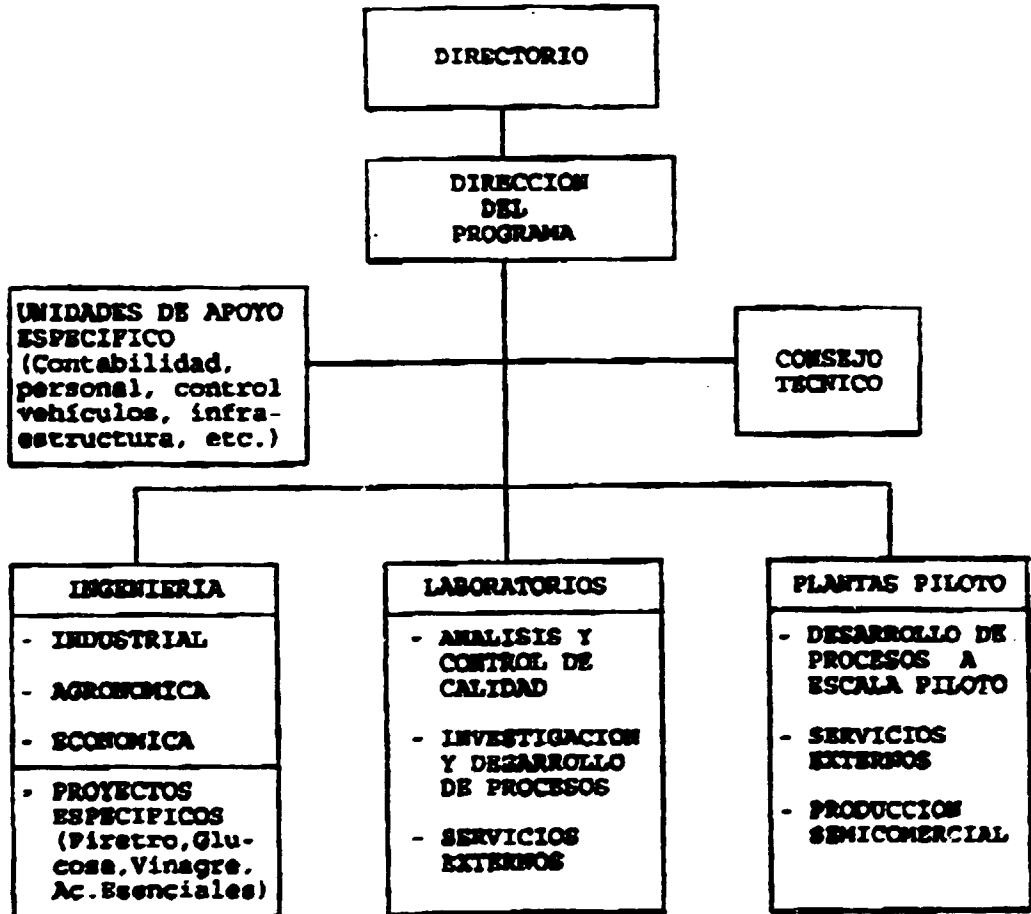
DIRECTORIO

DIRECCION DEL PROGRAMA

UNIDADES DE APOYO ESPECIFICO (Contabilidad, personal, control vehículos, infraestructura, etc.)

CONSEJO TECNICO

INGENIERIA

- INDUSTRIAL
- AGRONOMICA
- ECONOMICA

- PROYECTOS ESPECIFICOS (Piretro, Glucosa, Vinagre, Ac. Esenciales)

LABORATORIOS

- ANALISIS Y CONTROL DE CALIDAD
- INVESTIGACION Y DESARROLLO DE PROCESOS
- SERVICIOS EXTERNOS

PLANTAS PILOTO

- DESARROLLO DE PROCESOS A ESCALA PILOTO
- SERVICIOS EXTERNOS
- PRODUCCION SEMICOMERCIAL